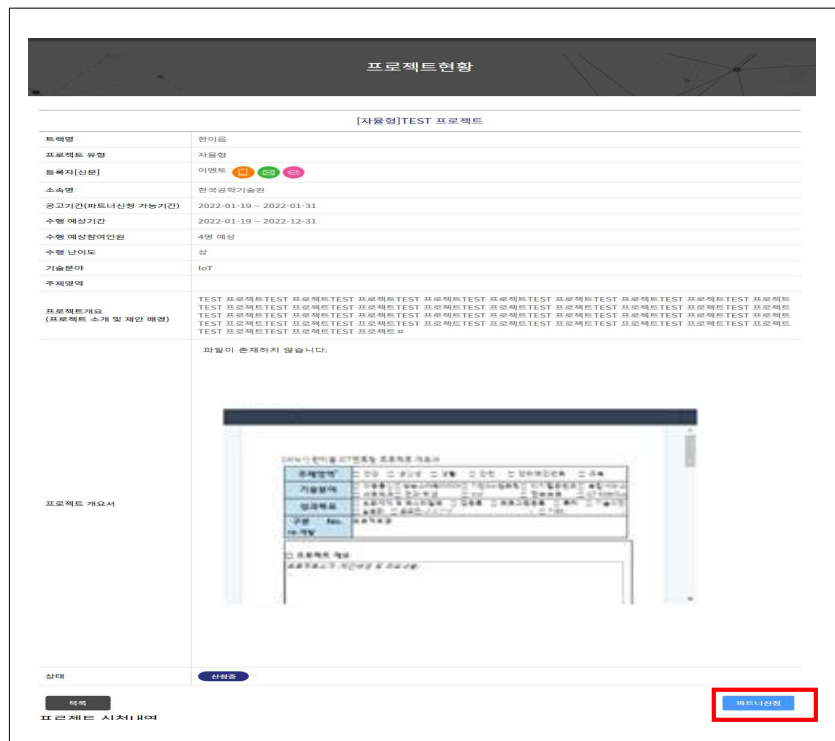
프로젝트현황

[자율형]TEST 프로젝트

| | |
|---|---|
| 트랙명 | 한이음 |
| 프로젝트 유형 | 자율형 |
| 등록자[신분] | 이멘토 |
| 소속명 | 한국공학기술원 |
| 공고기간(파트너신청 가능기간) | 2022-01-19 ~ 2022-01-31 |
| 수행 예상기간 | 2022-01-19 ~ 2022-12-31 |
| 수행 예상참여인원 | 4명 예상 |
| 수행 난이도 | 상 |
| 기술분야 | IoT |
| 주제영역 | |
| 프로젝트개요 (프로젝트 소개 및 제안 배경) | TEST 프로젝트TEST 프로젝트TEST 프로젝트TEST 프로젝트TEST 프로젝트TEST 프로젝트TEST 프로젝트TEST 프로젝트TEST 프로젝트TEST 프로젝트TEST 프로젝트TEST 프로젝트TEST 프로젝트TEST 프로젝트TEST 프로젝트TEST 프로젝트TEST 프로젝트TEST 프로젝트TEST 프로젝트TEST 프로젝트TEST 프로젝트TEST 프로젝트TEST 프로젝트TEST 프로젝트TEST 프로젝트TEST 프로젝트TEST 프로젝트TEST 프로젝트TEST 프로젝트TEST 프로젝트TEST 프로젝트TEST 프로젝트TEST 프로젝트TEST 프로젝트TEST 프로젝트TEST 프로젝트TEST 프로젝트TEST 프로젝트TEST 프로젝트TEST 프로젝트TEST 프로젝트TEST 프로젝트TEST 프로젝트TEST 프로젝트TEST 프로젝트TEST 프로젝트TEST 프로젝트TEST 프로젝트TEST 프로젝트TEST 프로젝트TEST 프로젝트ㅠ |
| 프로젝트 개요서 | 파일이 존재하지 않습니다. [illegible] |
| 상태 | 신청중 |

목록

파트너신청

프로젝트 신청내역